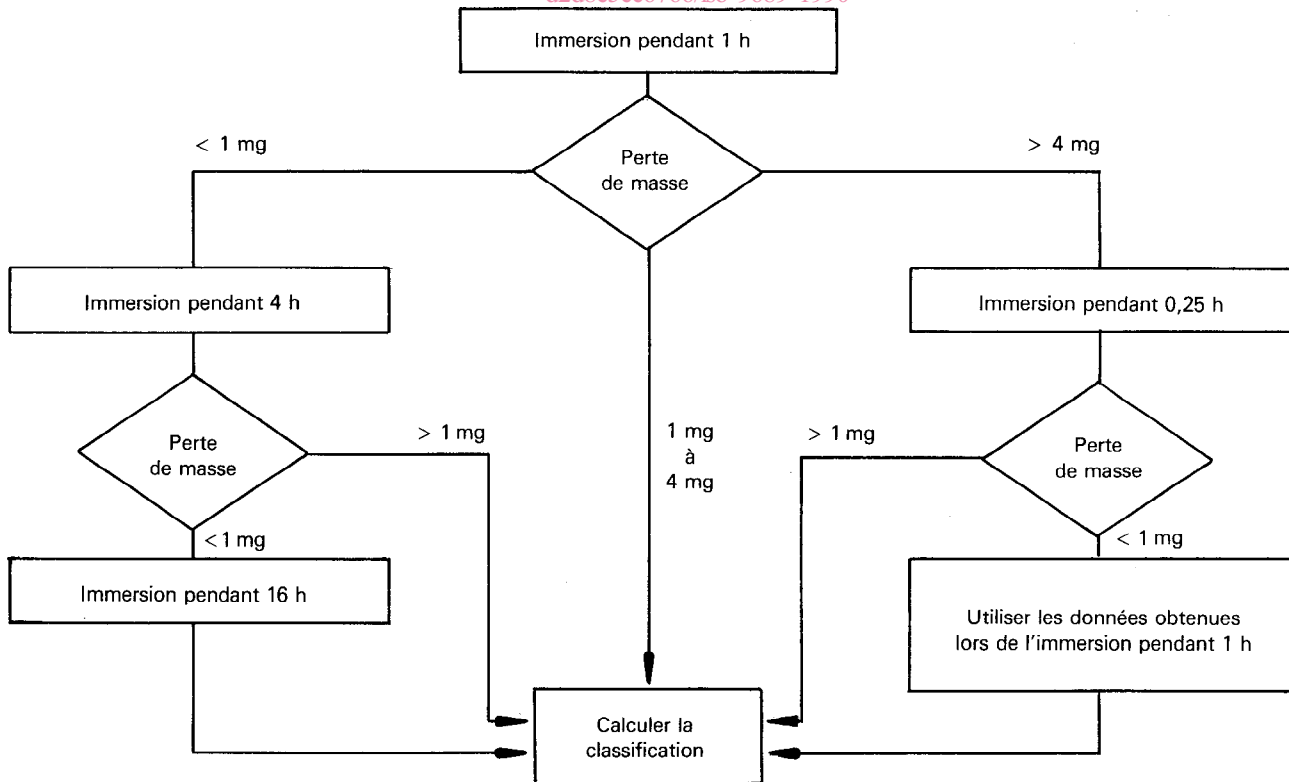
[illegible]

Immersion pendant 1 h

< 1 mg

Perte de masse

> 4 mg

Immersion pendant 4 h

Immersion pendant 0,25 h

Perte de masse

> 1 mg

1 mg à 4 mg

> 1 mg

Perte de masse

<1 mg

< 1 mg

Immersion pendant 16 h

Utiliser les données obtenues lors de l'immersion pendant 1 h

Calculer la classification